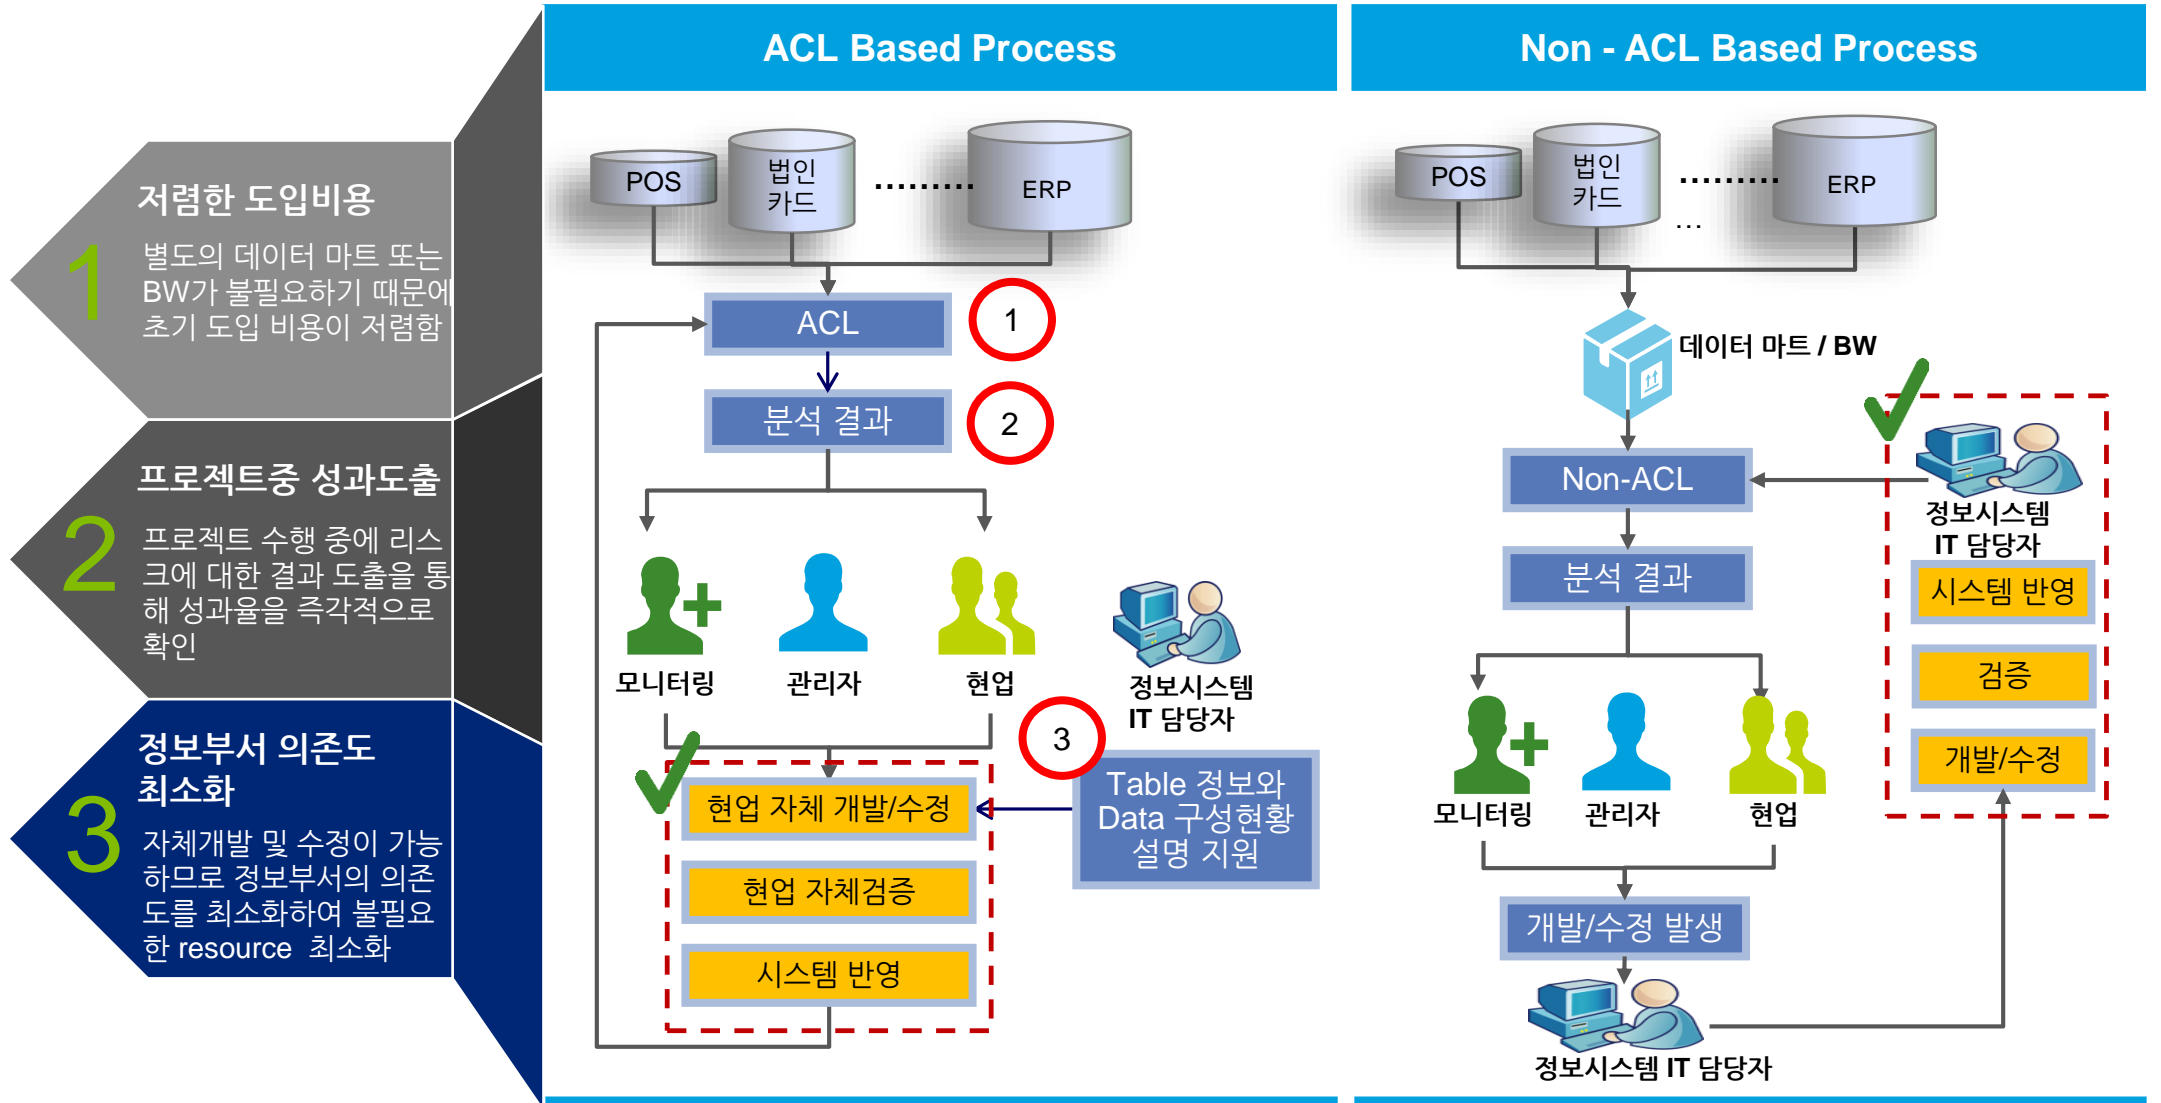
1
저렴한 도입비용
별도의 데이터 마트 또는 BW가 불필요하기 때문에 초기 도입 비용이 저렴함

2
프로젝트중 성과도출
프로젝트 수행 중에 리스크에 대한 결과 도출을 통해 성과율을 즉각적으로 확인

3
정보부서 의존도 최소화
자체개발 및 수정이 가능하므로 정보부서의 의존도를 최소화하여 불필요한 resource 최소화

ACL Based Process

POS
법인 카드
.........
ERP
ACL
1
분석 결과
2
모니터링
관리자
현업
정보시스템 IT 담당자
3
현업 자체 개발/수정
Table 정보와 Data 구성현황 설명 지원
현업 자체검증
시스템 반영

Non - ACL Based Process

POS
법인 카드
.........
...
ERP
데이터 마트 / BW
정보시스템 IT 담당자
Non-ACL
시스템 반영
분석 결과
검증
개발/수정
모니터링
관리자
현업
개발/수정 발생
정보시스템 IT 담당자